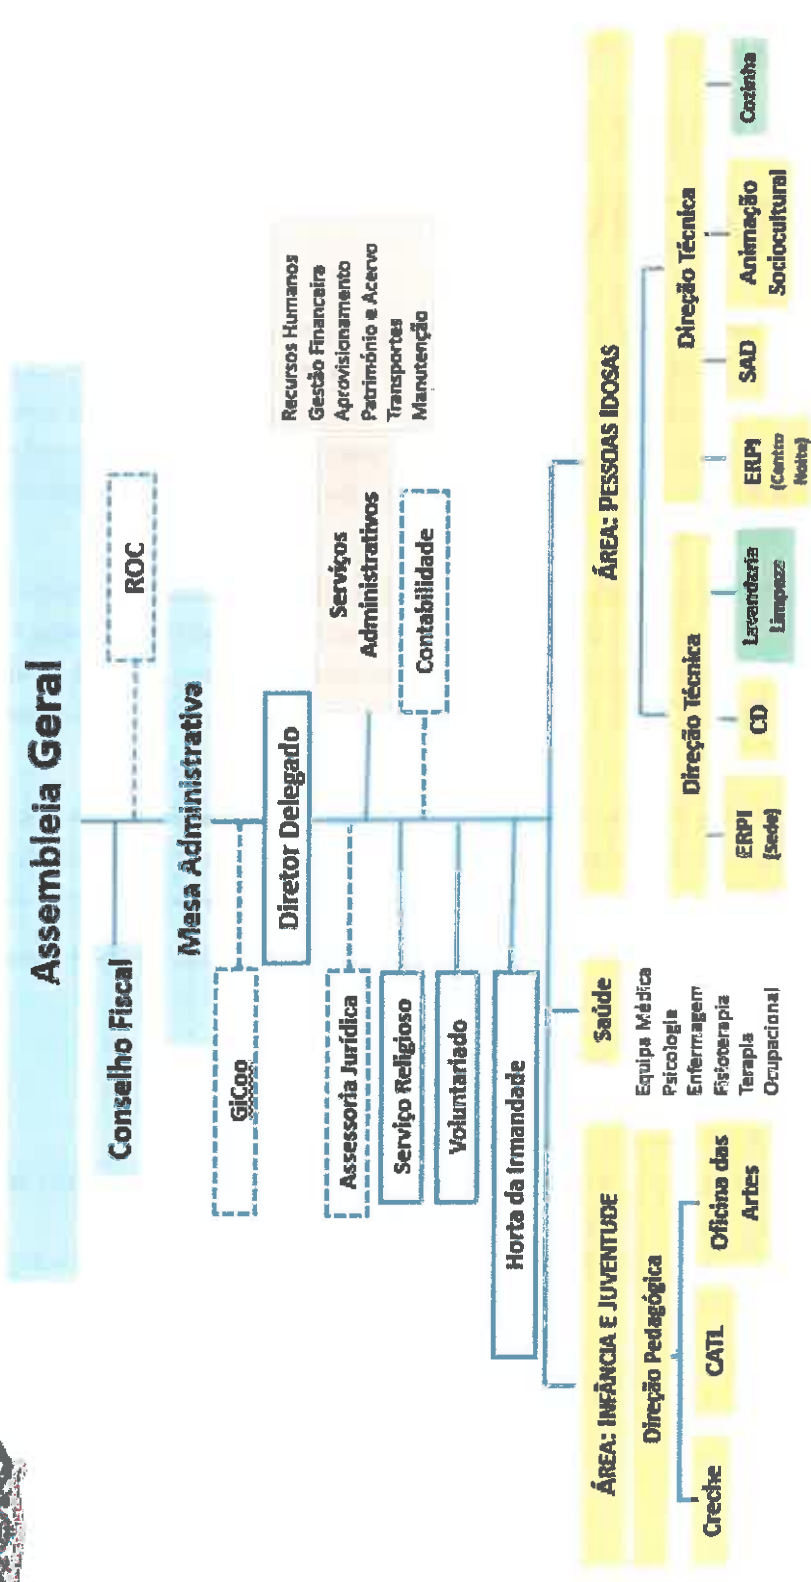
Assembleia Geral

Conselho Fiscal

ROC

Mesa Administrativa

GiCoo

Diretor Delegado

Assessoria Jurídica

Serviço Religioso

Voluntariado

Horta da Irmandade

Serviços Administrativos

Recursos Humanos
Gestão Financeira
Aprovisionamento
Património e Acervo
Transportes
Manutenção

Contabilidade

ÁREA: INFÂNCIA E JUVENTUDE

Direção Pedagógica

Creche

CATL

Oficina das Artes

Saúde

Equipa Médica
Psicologia
Enfermagem
Fisioterapia
Terapia Ocupacional

ÁREA: PESSOAS IDOSAS

Direção Técnica

ERPI (Sede)

CD

Lavandaria Limpeza

Direção Técnica

ERPI (Canto Norte)

SAD

Animação Sociocultural

Cozinha